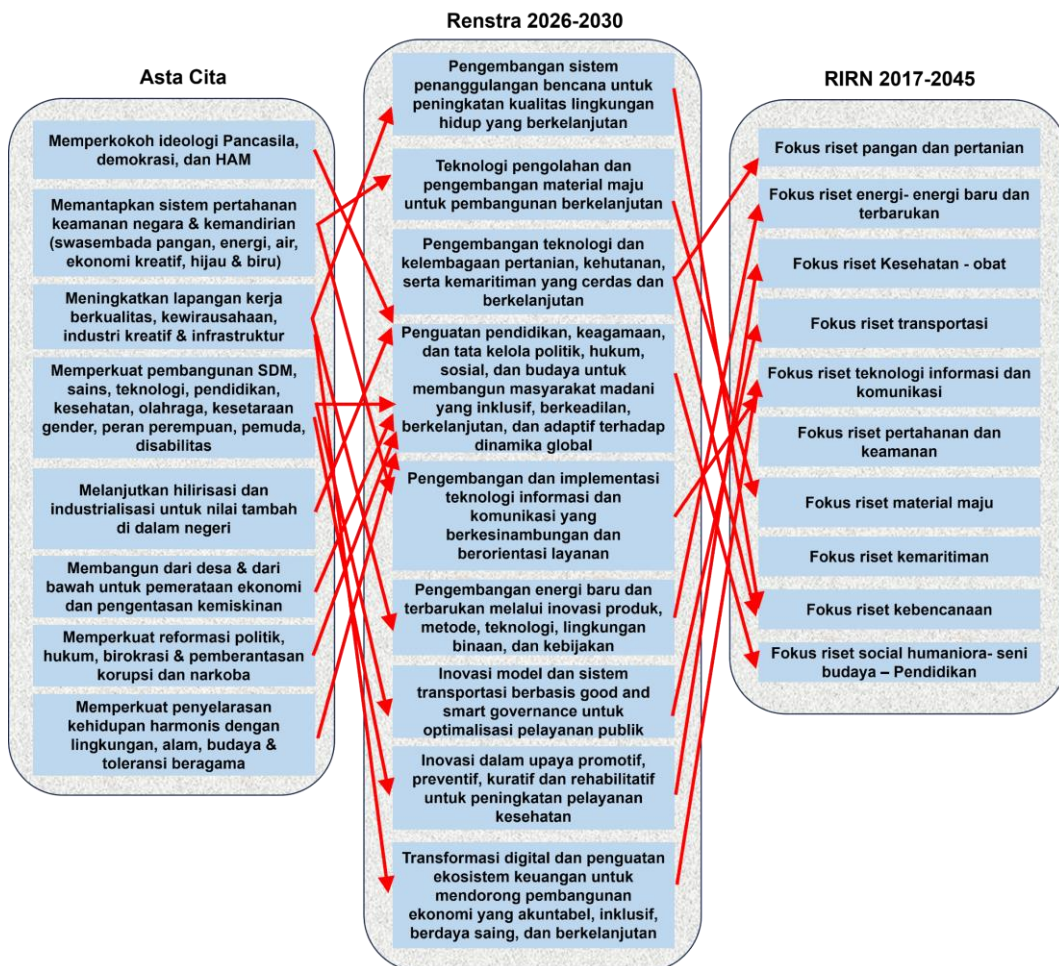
Renstra 2026-2030

Asta Cita

Memperkokoh ideologi Pancasila, demokrasi, dan HAM

Memantapkan sistem pertahanan keamanan negara & kemandirian (swasembada pangan, energi, air, ekonomi kreatif, hijau & biru)

Meningkatkan lapangan kerja berkualitas, kewirausahaan, industri kreatif & infrastruktur

Memperkuat pembangunan SDM, sains, teknologi, pendidikan, kesehatan, olahraga, kesetaraan gender, peran perempuan, pemuda, disabilitas

Melanjutkan hilirisasi dan industrialisasi untuk nilai tambah di dalam negeri

Membangun dari desa & dari bawah untuk pemerataan ekonomi dan pengentasan kemiskinan

Memperkuat reformasi politik, hukum, birokrasi & pemberantasan korupsi dan narkoba

Memperkuat penyelarasan kehidupan harmonis dengan lingkungan, alam, budaya & toleransi beragama

Pengembangan sistem penanggulangan bencana untuk peningkatan kualitas lingkungan hidup yang berkelanjutan

Teknologi pengolahan dan pengembangan material maju untuk pembangunan berkelanjutan

Pengembangan teknologi dan kelembagaan pertanian, kehutanan, serta kemaritiman yang cerdas dan berkelanjutan

Penguatan pendidikan, keagamaan, dan tata kelola politik, hukum, sosial, dan budaya untuk membangun masyarakat madani yang inklusif, berkeadilan, berkelanjutan, dan adaptif terhadap dinamika global

Pengembangan dan implementasi teknologi informasi dan komunikasi yang berkesinambungan dan berorientasi layanan

Pengembangan energi baru dan terbarukan melalui inovasi produk, metode, teknologi, lingkungan binaan, dan kebijakan

Inovasi model dan sistem transportasi berbasis good and smart governance untuk optimalisasi pelayanan publik

Inovasi dalam upaya promotif, preventif, kuratif dan rehabilitatif untuk peningkatan pelayanan kesehatan

Transformasi digital dan penguatan ekosistem keuangan untuk mendorong pembangunan ekonomi yang akuntabel, inklusif, berdaya saing, dan berkelanjutan

RIRN 2017-2045

Fokus riset pangan dan pertanian

Fokus riset energi- energi baru dan terbarukan

Fokus riset Kesehatan - obat

Fokus riset transportasi

Fokus riset teknologi informasi dan komunikasi

Fokus riset pertahanan dan keamanan

Fokus riset material maju

Fokus riset kemaritiman

Fokus riset kebencanaan

Fokus riset social humaniora- seni budaya – Pendidikan